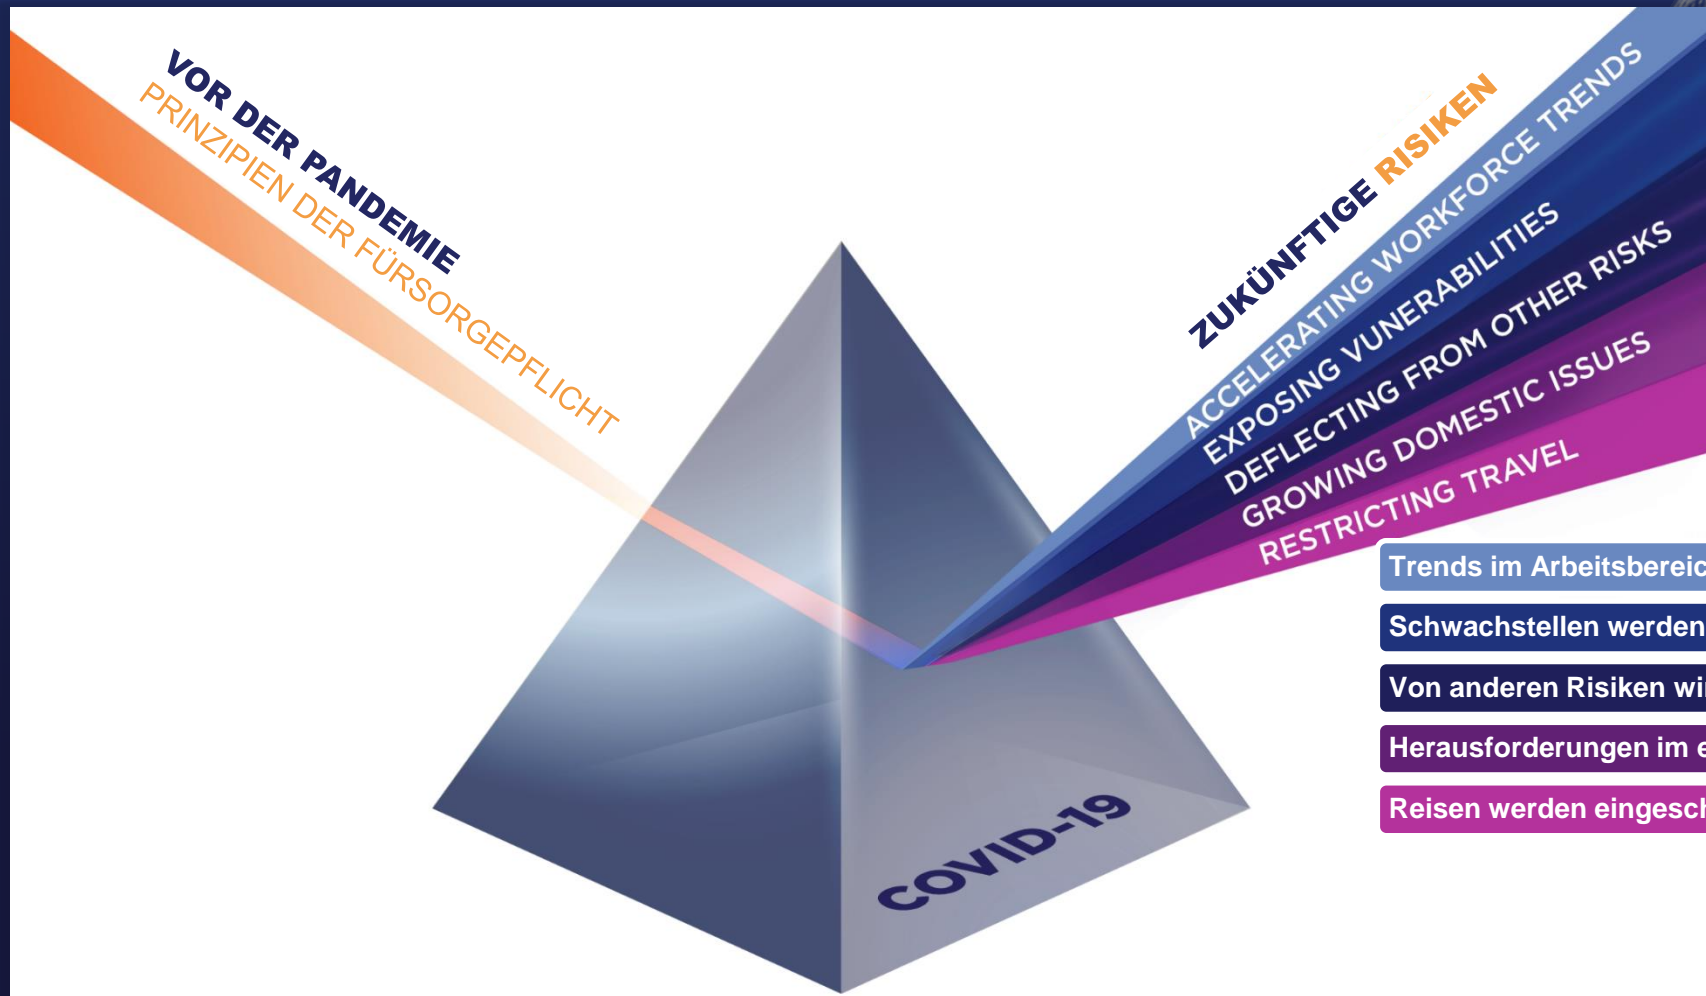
VOR DER PANDEMIE
PRINZIPIEN DER FÜRSORGEPFLICHT

ZUKÜNFTIGE RISIKEN
ACCELERATING WORKFORCE TRENDS
EXPOSING VUNERABILITIES
DEFLECTING FROM OTHER RISKS
GROWING DOMESTIC ISSUES
RESTRICTING TRAVEL

COVID-19

Trends im Arbeitsbereic
Schwachstellen werden
Von anderen Risiken wi
Herausforderungen im e
Reisen werden eingesch